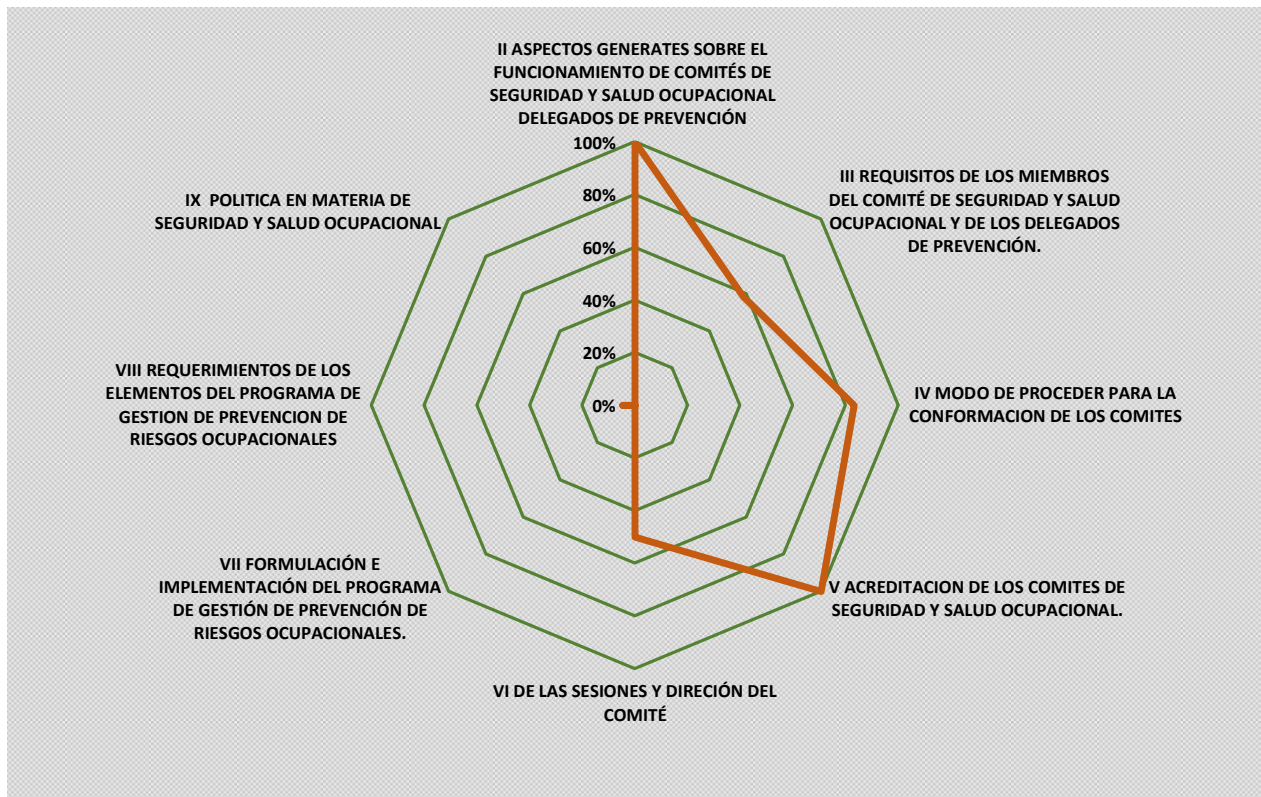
II ASPECTOS GENERATES SOBRE EL FUNCIONAMIENTO DE COMITÉS DE SEGURIDAD Y SALUD OCUPACIONAL DELEGADOS DE PREVENCIÓN

100%
80%
60%
40%
20%
0%

III REQUISITOS DE LOS MIEMBROS DEL COMITÉ DE SEGURIDAD Y SALUD OCUPACIONAL Y DE LOS DELEGADOS DE PREVENCIÓN.

IV MODO DE PROCEDER PARA LA CONFORMACION DE LOS COMITES

V ACREDITACION DE LOS COMITES DE SEGURIDAD Y SALUD OCUPACIONAL.

VI DE LAS SESIONES Y DIRECIÓN DEL COMITÉ

VII FORMULACIÓN E IMPLEMENTACIÓN DEL PROGRAMA DE GESTIÓN DE PREVENCIÓN DE RIESGOS OCUPACIONALES.

VIII REQUERIMIENTOS DE LOS ELEMENTOS DEL PROGRAMA DE GESTION DE PREVENCION DE RIESGOS OCUPACIONALES

IX POLITICA EN MATERIA DE SEGURIDAD Y SALUD OCUPACIONAL